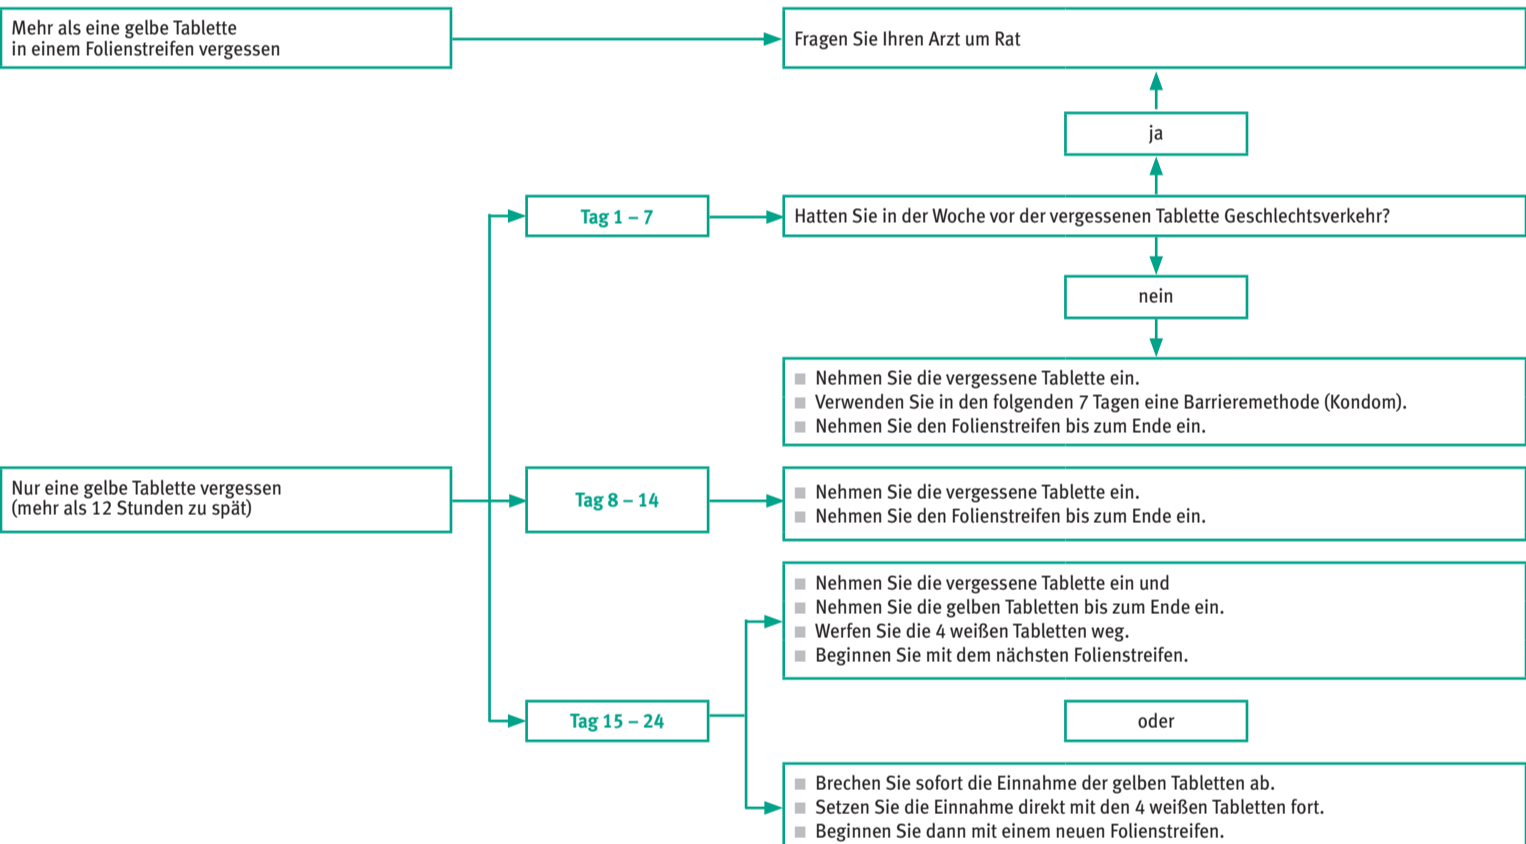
Mehr als eine gelbe Tablette in einem Folienstreifen vergessen

Fragen Sie Ihren Arzt um Rat

ja

Tag 1 – 7

Hatten Sie in der Woche vor der vergessenen Tablette Geschlechtsverkehr?

nein

- Nehmen Sie die vergessene Tablette ein.
- Verwenden Sie in den folgenden 7 Tagen eine Barrieremethode (Kondom).
- Nehmen Sie den Folienstreifen bis zum Ende ein.

Nur eine gelbe Tablette vergessen (mehr als 12 Stunden zu spät)

Tag 8 – 14

- Nehmen Sie die vergessene Tablette ein.
- Nehmen Sie den Folienstreifen bis zum Ende ein.

- Nehmen Sie die vergessene Tablette ein und
- Nehmen Sie die gelben Tabletten bis zum Ende ein.
- Werfen Sie die 4 weißen Tabletten weg.
- Beginnen Sie mit dem nächsten Folienstreifen.

Tag 15 – 24

oder

- Brechen Sie sofort die Einnahme der gelben Tabletten ab.
- Setzen Sie die Einnahme direkt mit den 4 weißen Tabletten fort.
- Beginnen Sie dann mit einem neuen Folienstreifen.